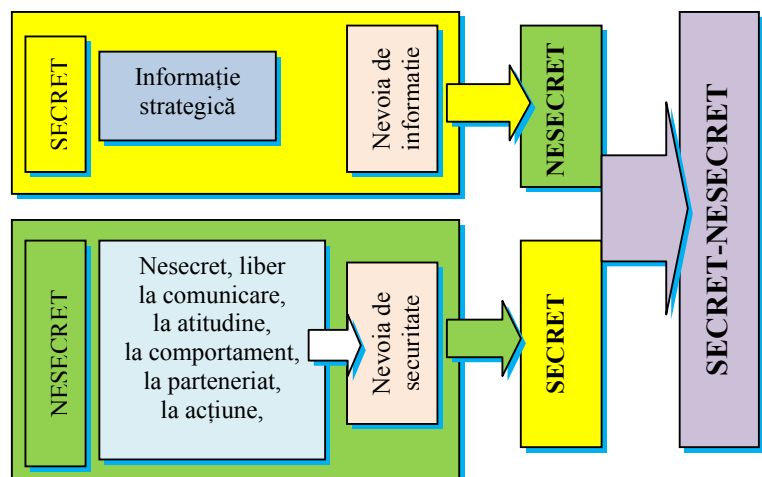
SECRET

Informație strategică

Nevoia de informatie

NESECRET

NESECRET

Nesecret, liber la comunicare, la atitudine, la comportament, la parteneriat, la acțiune,

Nevoia de securitate

SECRET

SECRET-NESECRET